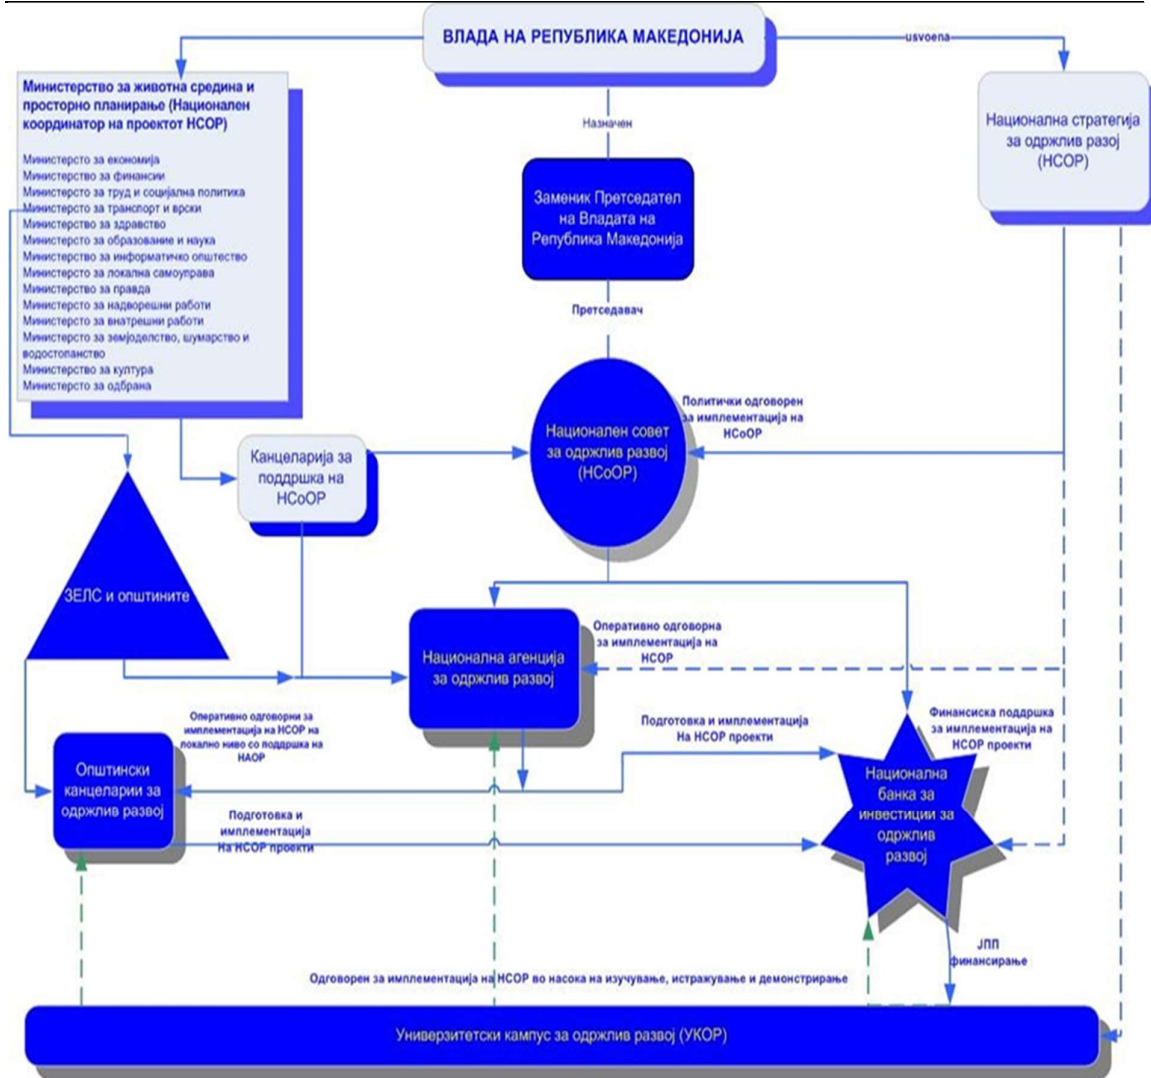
ВЛАДА НА РЕПУБЛИКА МАКЕДОНИЈА

usvoena

Министерство за животна средина и просторно планирање (Национален координатор на проектот НСОР)

Министерство за економија
Министерство за финансии
Министерство за труд и социјална политика
Министерство за транспорт и врски
Министерство за здравство
Министерство за образование и наука
Министерство за информатичко општество
Министерство за локална самоуправа
Министерство за правда
Министерство за надворешни работи
Министерство за внатрешни работи
Министерство за земјоделство, шумарство и водостопанство
Министерство за култура
Министерство за одбрана

Назначен

Заменик Претседател на Владата на Република Македонија

Национална стратегија за одржлив разој (НСОР)

Претседавач

Политички одговорен за имплементација на НСоОР

Канцеларија за поддршка на НСоОР

Национален совет за одржлив развој (НСоОР)

ЗЕЛС и општините

Оперативно одговорна за имплементација на НСОР

Национална агенција за одржлив развој

Оперативно одговорни за имплементација на НСОР на локално ниво со поддршка на НАОР

Подготовка и имплементација На НСОР проекти

Финансиска поддршка за имплементација на НСОР проекти

Општински канцеларии за одржлив развој

Подготовка и имплементација На НСОР проекти

Национална банка за инвестиции за одржлив развој

ЈПП финансирање

Одговорен за имплементација на НСОР во насока на изучување, истражување и демонстрирање

Универзитетски кампус за одржлив развој (УКОР)